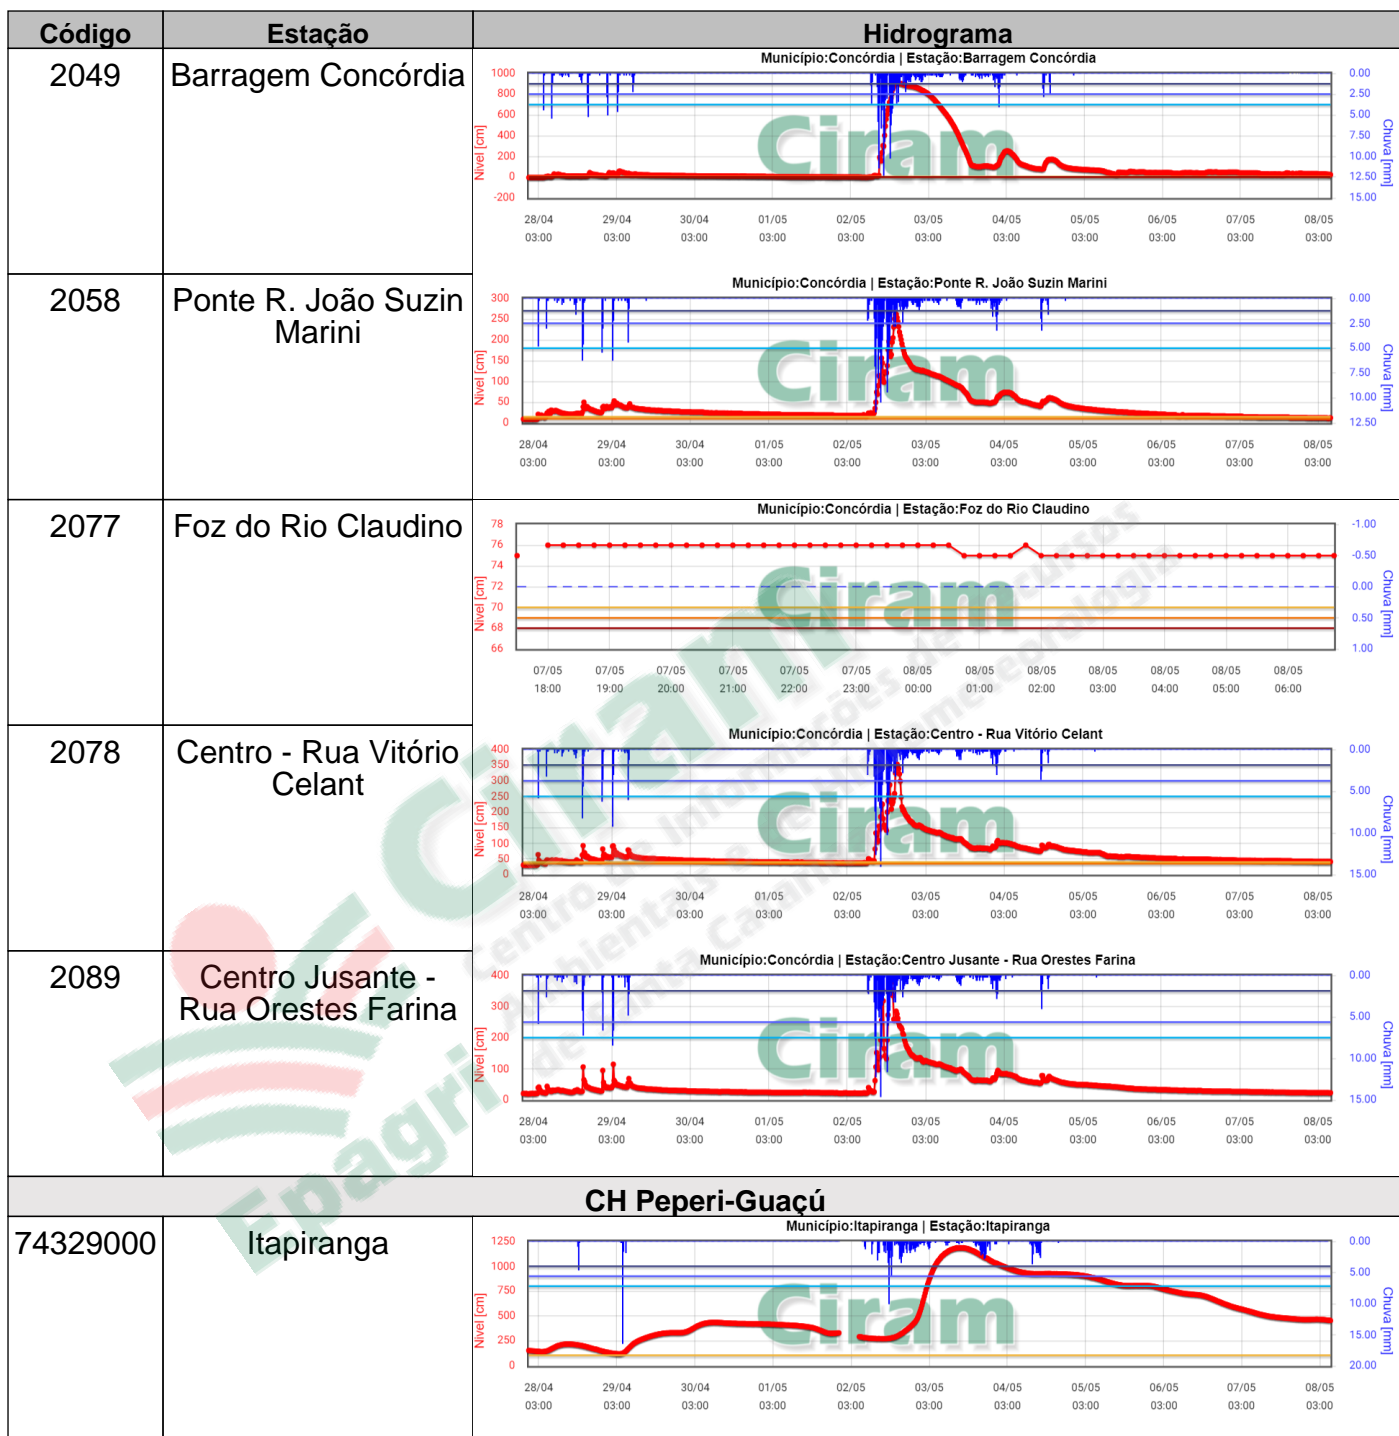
| Código | Estação | Hidrograma |
|---|---|---|
| 2049 | Barragem Concórdia | Município:Concórdia \| Estação:Barragem Concórdia<br>1000 800 600 400 200 0 -200 Nível [cm]<br>0.00 2.50 5.00 7.50 10.00 12.50 15.00 Chuva [mm]<br>28/04 03:00 29/04 03:00 30/04 03:00 01/05 03:00 02/05 03:00 03/05 03:00 04/05 03:00 05/05 03:00 06/05 03:00 07/05 03:00 08/05 03:00<br>Ciram |
| 2058 | Ponte R. João Suzin Marini | Município:Concórdia \| Estação:Ponte R. João Suzin Marini<br>300 250 200 150 100 50 0 Nível [cm]<br>0.00 2.50 5.00 7.50 10.00 12.50 Chuva [mm]<br>28/04 03:00 29/04 03:00 30/04 03:00 01/05 03:00 02/05 03:00 03/05 03:00 04/05 03:00 05/05 03:00 06/05 03:00 07/05 03:00 08/05 03:00<br>Ciram |
| 2077 | Foz do Rio Claudino | Município:Concórdia \| Estação:Foz do Rio Claudino<br>78 76 74 72 70 68 66 Nível [cm]<br>-1.00 -0.50 0.00 0.50 1.00 Chuva [mm]<br>07/05 18:00 07/05 19:00 07/05 20:00 07/05 21:00 07/05 22:00 07/05 23:00 08/05 00:00 08/05 01:00 08/05 02:00 08/05 03:00 08/05 04:00 08/05 05:00 08/05 06:00<br>Ciram |
| 2078 | Centro - Rua Vitório Celant | Município:Concórdia \| Estação:Centro - Rua Vitório Celant<br>400 350 300 250 200 150 100 50 0 Nível [cm]<br>0.00 5.00 10.00 15.00 Chuva [mm]<br>28/04 03:00 29/04 03:00 30/04 03:00 01/05 03:00 02/05 03:00 03/05 03:00 04/05 03:00 05/05 03:00 06/05 03:00 07/05 03:00 08/05 03:00<br>Ciram |
| 2089 | Centro Jusante - Rua Orestes Farina | Município:Concórdia \| Estação:Centro Jusante - Rua Orestes Farina<br>400 300 200 100 0 Nível [cm]<br>0.00 5.00 10.00 15.00 Chuva [mm]<br>28/04 03:00 29/04 03:00 30/04 03:00 01/05 03:00 02/05 03:00 03/05 03:00 04/05 03:00 05/05 03:00 06/05 03:00 07/05 03:00 08/05 03:00<br>Ciram |
| CH Peperi-Guaçú | | |
| 74329000 | Itapiranga | Município:Itapiranga \| Estação:Itapiranga<br>1250 1000 750 500 250 0 Nível [cm]<br>0.00 5.00 10.00 15.00 20.00 Chuva [mm]<br>28/04 03:00 29/04 03:00 30/04 03:00 01/05 03:00 02/05 03:00 03/05 03:00 04/05 03:00 05/05 03:00 06/05 03:00 07/05 03:00 08/05 03:00<br>Ciram |

Ciram Centro de Informações de Recursos Ambientais e de Hidrometeorologia de Santa Catarina Epagri